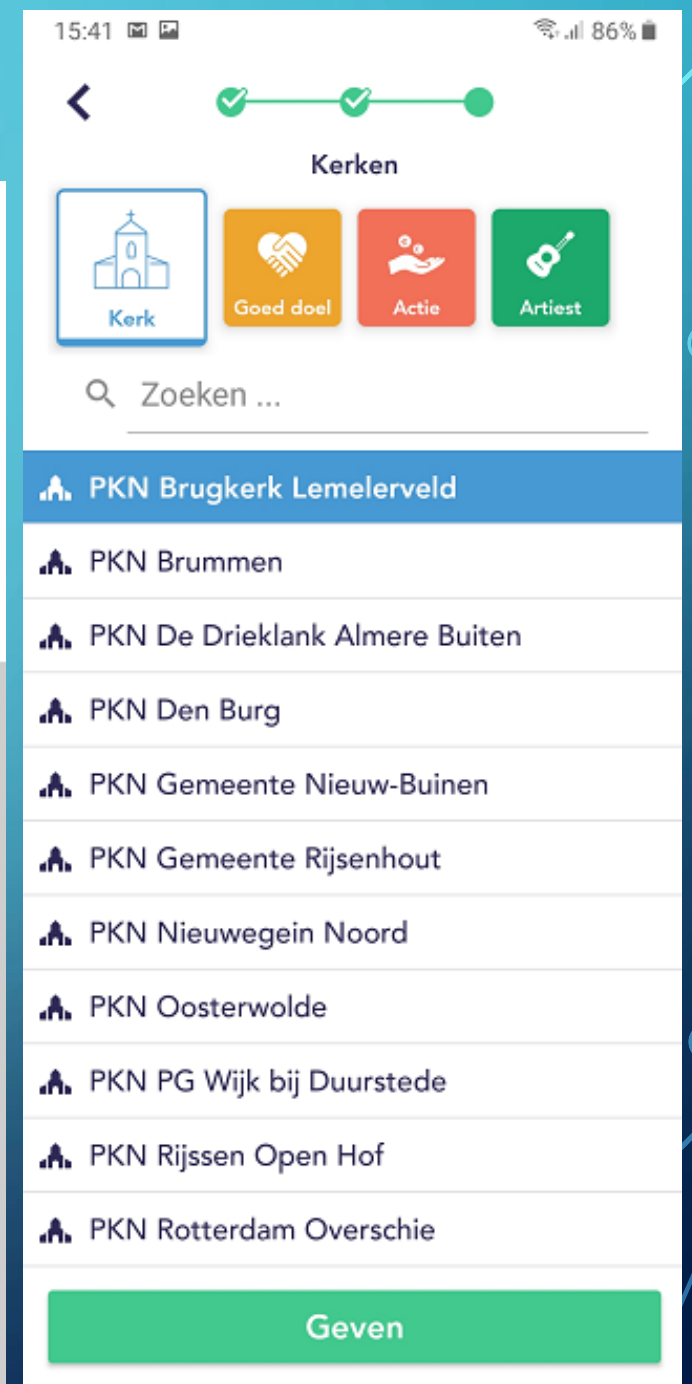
15:41 86%

Kerken

Kerk
Goed doel
Actie
Artiest

Zoeken ...

PKN Brugkerk Lemelerveld
PKN Brummen
PKN De Drieklank Almere Buiten
PKN Den Burg
PKN Gemeente Nieuw-Buinen
PKN Gemeente Rijsenhout
PKN Nieuwegein Noord
PKN Oosterwolde
PKN PG Wijk bij Duurstede
PKN Rijssen Open Hof
PKN Rotterdam Overschie

Geven